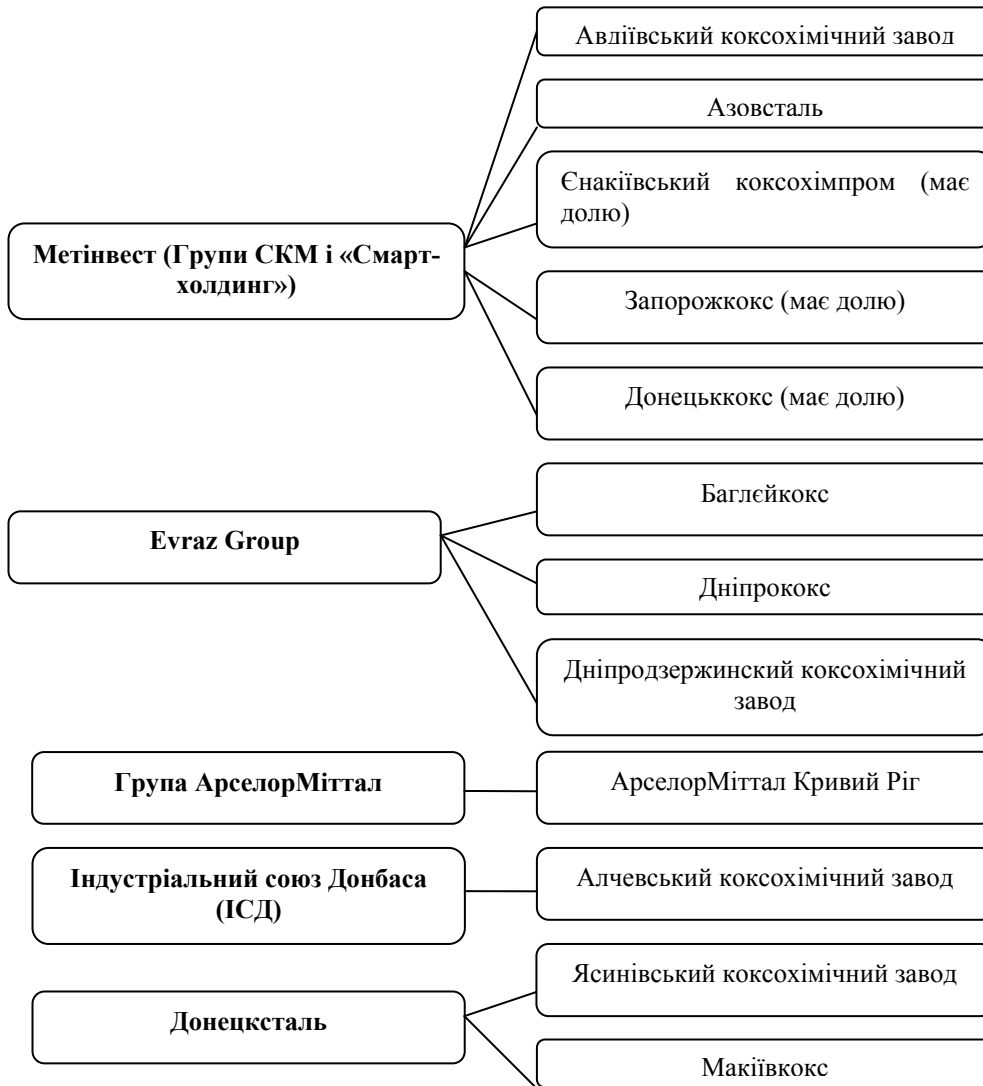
Метінвест (Групи СКМ і «Смарт-холдинг»)

Авдіївський коксохімічний завод

Азовсталь

Єнакіївський коксохімпром (має долю)

Запорожкокс (має долю)

Донецькокс (має долю)

Evraz Group

Баглейкокс

Дніпрококс

Дніпродзержинский коксохімічний завод

Група АрселорМіттал

АрселорМіттал Кривий Ріг

Індустріальний союз Донбаса (ІСД)

Алчевський коксохімічний завод

Донецксталь

Ясинівський коксохімічний завод

Макіївкокс